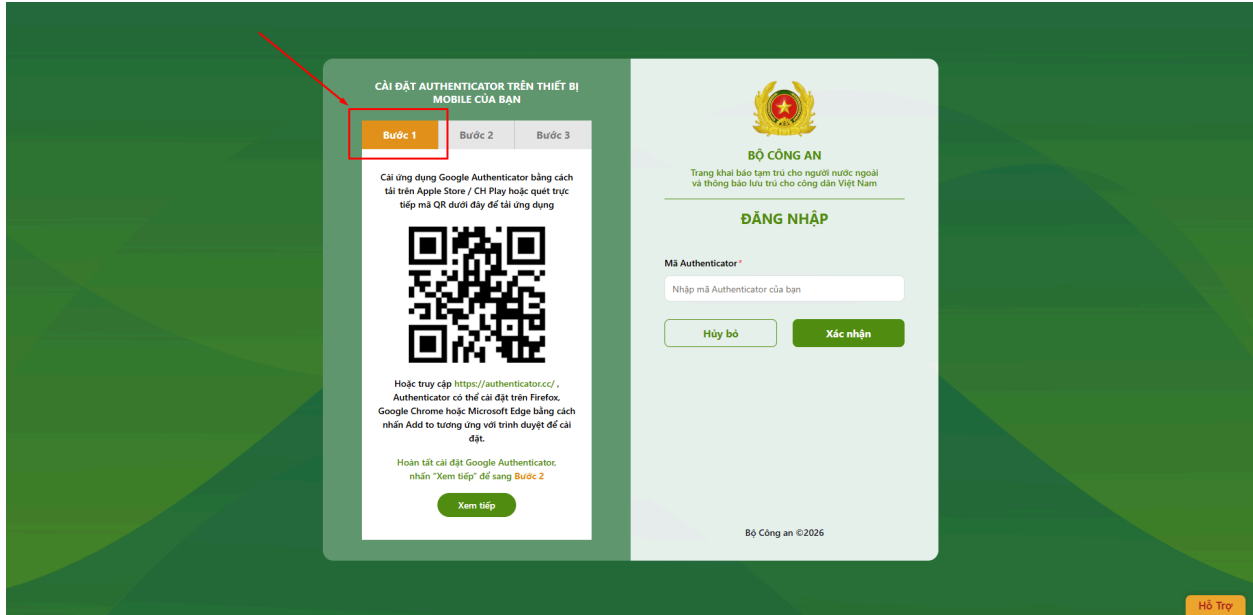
CÀI ĐẶT AUTHENTICATOR TRÊN THIẾT BỊ MOBILE CỦA BẠN

Bước 1

Bước 2

Bước 3

Cài ứng dụng Google Authenticator bằng cách tải trên Apple Store / CH Play hoặc quét trực tiếp mã QR dưới đây để tải ứng dụng

Hoặc truy cập https://authenticator.cc/ , Authenticator có thể cài đặt trên Firefox, Google Chrome hoặc Microsoft Edge bằng cách nhấn Add to tương ứng với trình duyệt để cài đặt.

Hoàn tất cài đặt Google Authenticator, nhấn "Xem tiếp" để sang Bước 2

Xem tiếp

BỘ CÔNG AN

Trang khai báo tạm trú cho người nước ngoài và thông báo lưu trú cho công dân Việt Nam

ĐĂNG NHẬP

Mã Authenticator *

Nhập mã Authenticator của bạn

Hủy bỏ

Xác nhận

Bộ Công an ©2026

Hỗ Trợ